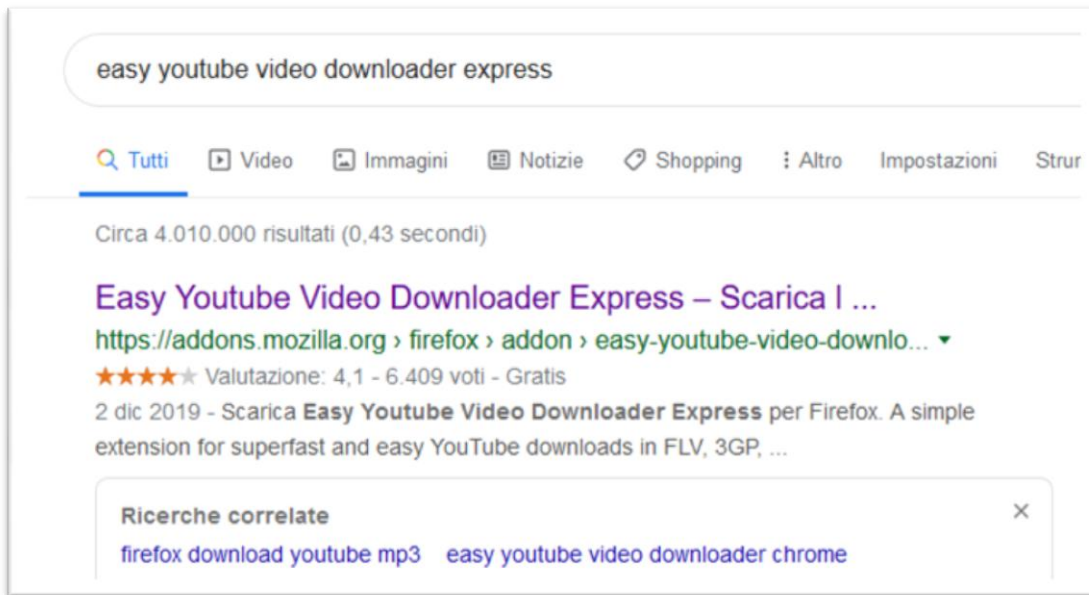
easy youtube video downloader express

Tutti Video Immagini Notizie Shopping Altro Impostazioni Strur

Circa 4.010.000 risultati (0,43 secondi)

Easy Youtube Video Downloader Express – Scarica l ...

https://addons.mozilla.org › firefox › addon › easy-youtube-video-downlo... ▾

★★★★★ Valutazione: 4,1 - 6.409 voti - Gratis

2 dic 2019 - Scarica **Easy Youtube Video Downloader Express** per Firefox. A simple extension for superfast and easy YouTube downloads in FLV, 3GP, ...

Ricerche correlate ×

firefox download youtube mp3 easy youtube video downloader chrome